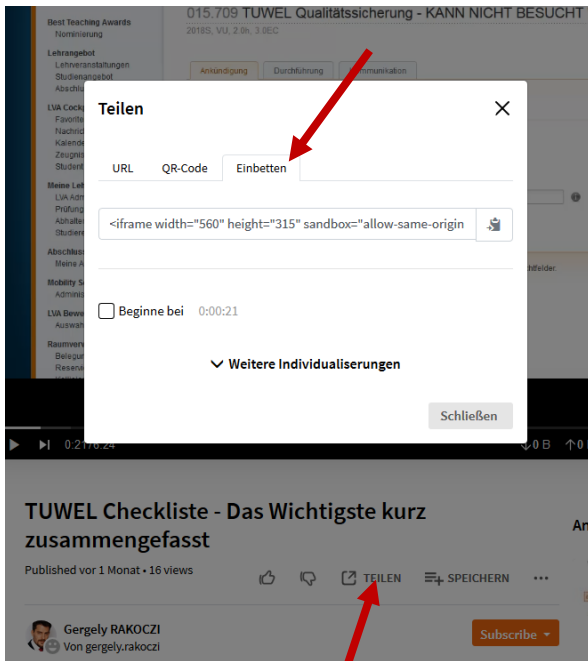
Best Teaching Awards
Nominierung
Lehrangebot
Lehrveranstaltungen
Studienangebot
Abschlu
LVA Cock
Favorite
Nachrich
Kalende
Zeugnis
Student
Meine Le
LVA Adm
Prüfung
Abhalter
Studiere
Abschluss
Meine A
Mobility S
Administ
LVA Bewe
Auswah
Raumverv
Belegun
Reservie

015.709 TUWEL Qualitätssicherung - KANN NICHT BESUCHT
2018S, VU, 2.0h, 3.0EC

Ankündigung
Durchführung
Kommunikation

Teilen

URL
QR-Code
Einbetten

<iframe width="560" height="315" sandbox="allow-same-origin

Beginne bei 0:00:21

Weitere Individualiserungen

Schließen

0:21 / 6:24
0 B
0 B

TUWEL Checkliste - Das Wichtigste kurz zusammengefasst

Published vor 1 Monat • 16 views

TEILEN
SPEICHERN

Gergely RAKOCZI
Von gergely.rakoczi

Subscribe